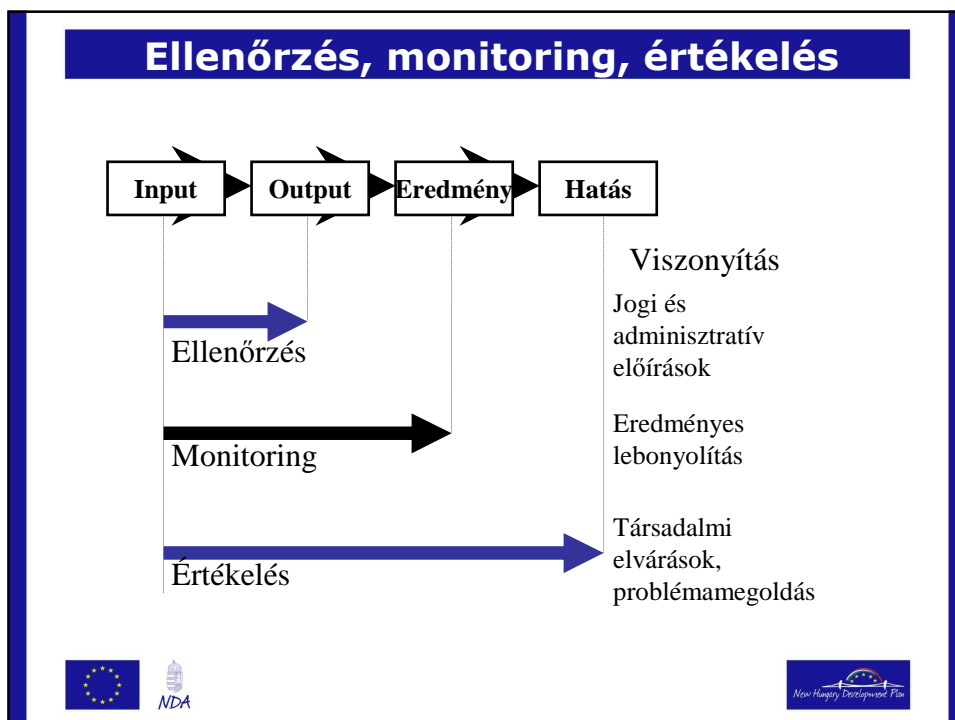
Ellenőrzés, monitoring, értékelés

Input

Output

Eredmény

Hatás

Viszonyítás

Jogi és adminisztratív előírások

Ellenőrzés

Eredményes lebonyolítás

Monitoring

Társadalmi elvárások, problémamegoldás

Értékelés

NDA

New Hungary Development Plan